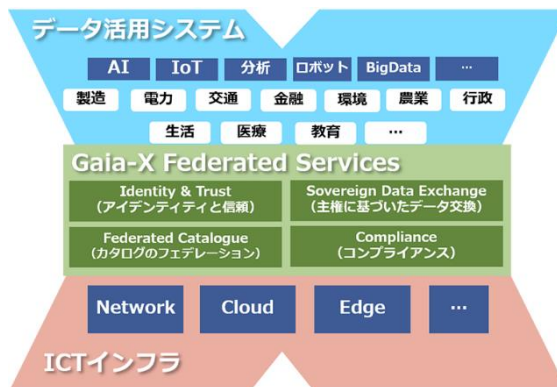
データ活用システム

AI
IoT
分析
ロボット
BigData
…

製造
電力
交通
金融
環境
農業
行政

生活
医療
教育
…

Gaia-X Federated Services

Identity & Trust
（アイデンティティと信頼）

Sovereign Data Exchange
（主権に基づいたデータ交換）

Federated Catalogue
（カタログのフェデレーション）

Compliance
（コンプライアンス）

Network
Cloud
Edge
…

ICTインフラ